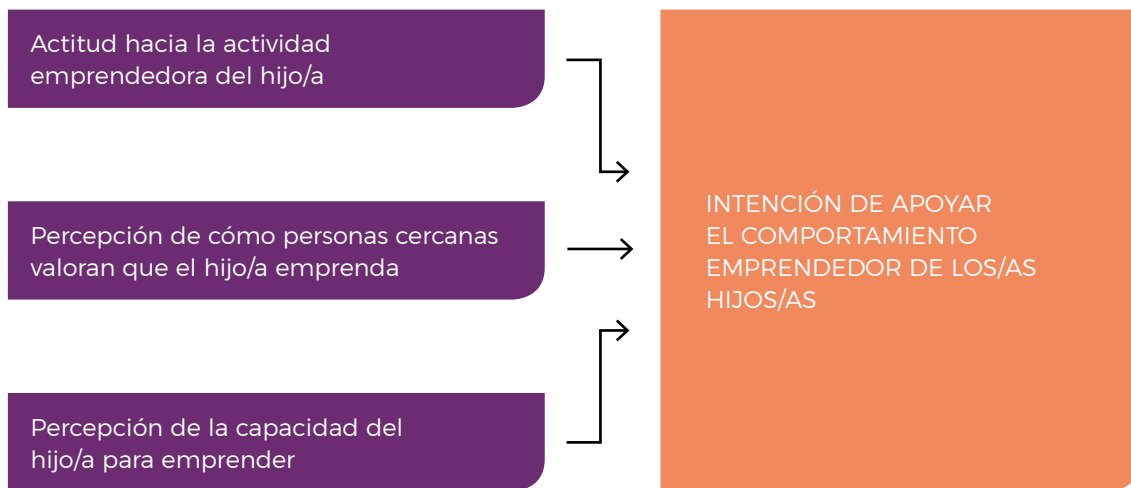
Actitud hacia la actividad emprendedora del hijo/a

Percepción de cómo personas cercanas valoran que el hijo/a emprenda

Percepción de la capacidad del hijo/a para emprender

INTENCIÓN DE APOYAR EL COMPORTAMIENTO EMPRENDEDOR DE LOS/AS HIJOS/AS